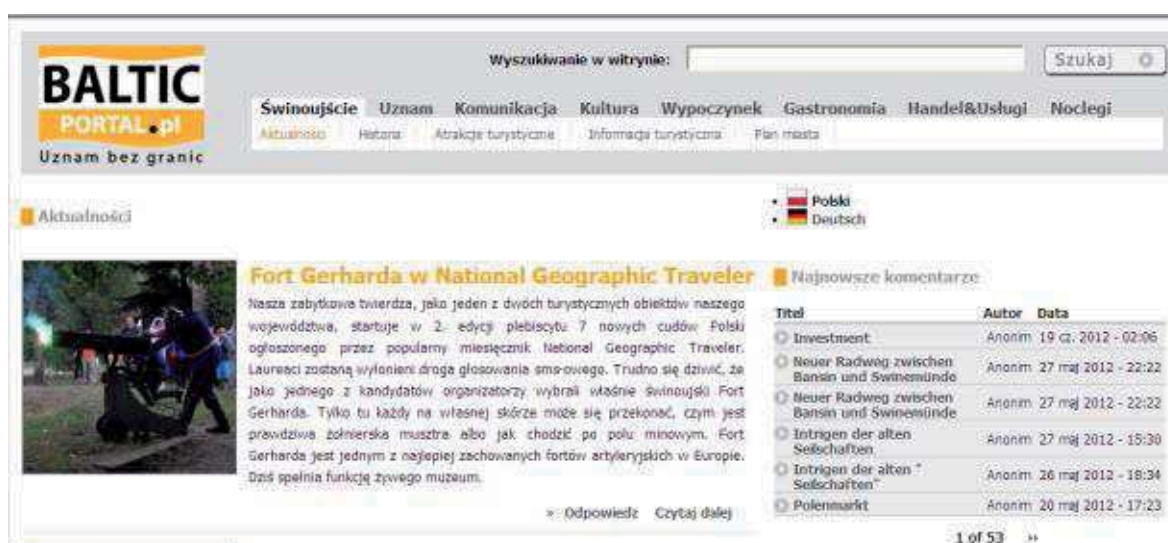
BALTIC
PORTAL.pl
Uznam bez granic

Wyszukiwanie w witrynie: Szukaj

Świnoujście Uznam Komunikacja Kultura Wypoczynek Gastronomia Handel&Usługi Noclegi

Aktualności Historia Atrakcje turystyczne Informacja turystyczna Plan miasta

Aktualności

• Polski
• Deutsch

Fort Gerharda w National Geographic Traveler

Nasza zabytkowa twierdza, jako jeden z dwóch turystycznych obiektów naszego województwa, startuje w 2. edycji plebiscytu 7 nowych cudów Polski ogłoszonego przez popularny miesięcznik National Geographic Traveler. Laureaci zostaną wyłonieni drogą głosowania sms-owego. Trudno się dziwić, że jako jednego z kandydatów organizatorzy wybrali właśnie świnoujski Fort Gerharda. Tylko tu każdy na własnej skórze może się przekonać, czym jest prawdziwa żołnierska musztra albo jak chodzić po polu minowym. Fort Gerharda jest jednym z najlepiej zachowanych fortów artyleryjskich w Europie. Dziś spełnia funkcję żywego muzeum.

» Odpowiedz Czytaj dalej

Najnowsze komentarze

| Titel | Autor | Data |
|---|---|---|
| Investment | Anonim | 19 cz. 2012 - 02:06 |
| Neuer Radweg zwischen Bansin und Swinemünde | Anonim | 27 maj 2012 - 22:22 |
| Neuer Radweg zwischen Bansin und Swinemünde | Anonim | 27 maj 2012 - 22:22 |
| Intrigen der alten Seilschaften | Anonim | 27 maj 2012 - 15:30 |
| Intrigen der alten " Seilschaften" | Anonim | 26 maj 2012 - 18:34 |
| Polenmarkt | Anonim | 20 maj 2012 - 17:23 |

1 of 53 »